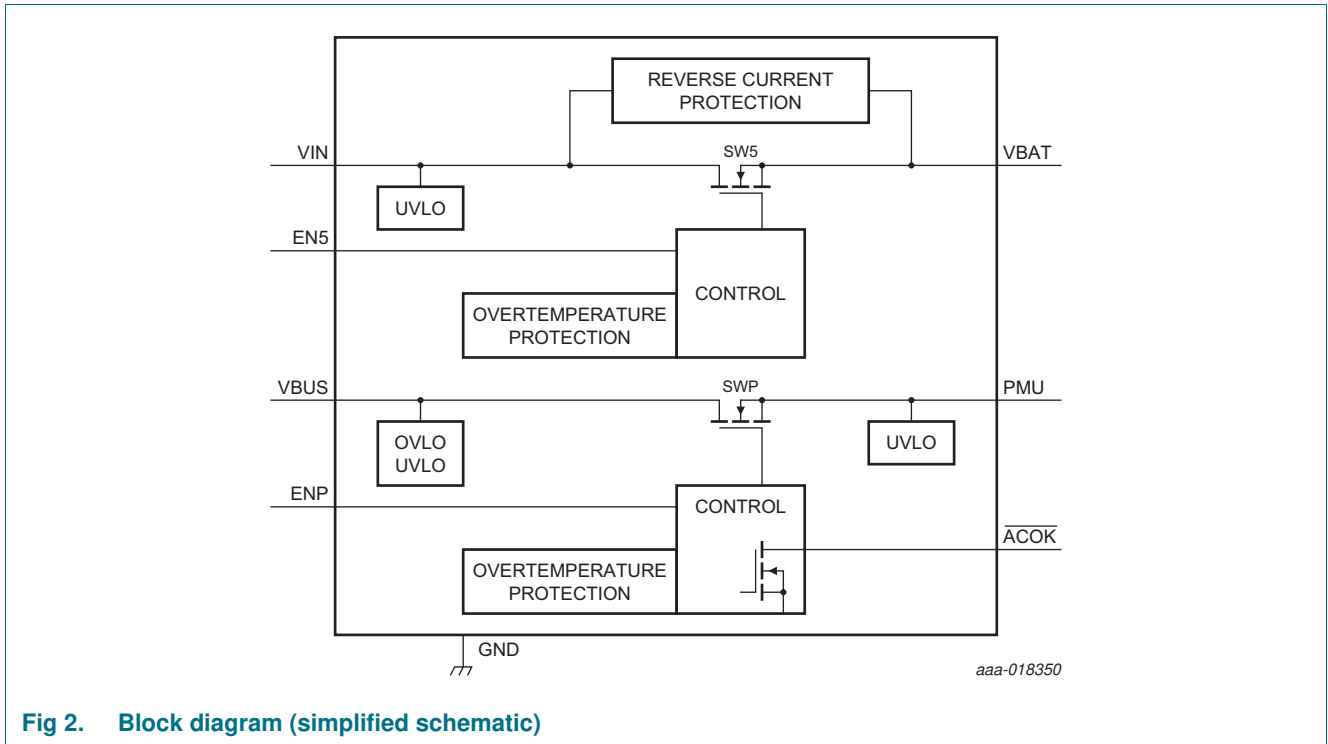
REVERSE CURRENT PROTECTION

VIN

SW5

VBAT

UVLO

EN5

CONTROL

OVERTEMPERATURE PROTECTION

VBUS

SWP

PMU

OVLO UVLO

UVLO

ENP

CONTROL

$\overline{ACOK}$

OVERTEMPERATURE PROTECTION

GND

aaa-018350

Fig 2. Block diagram (simplified schematic)